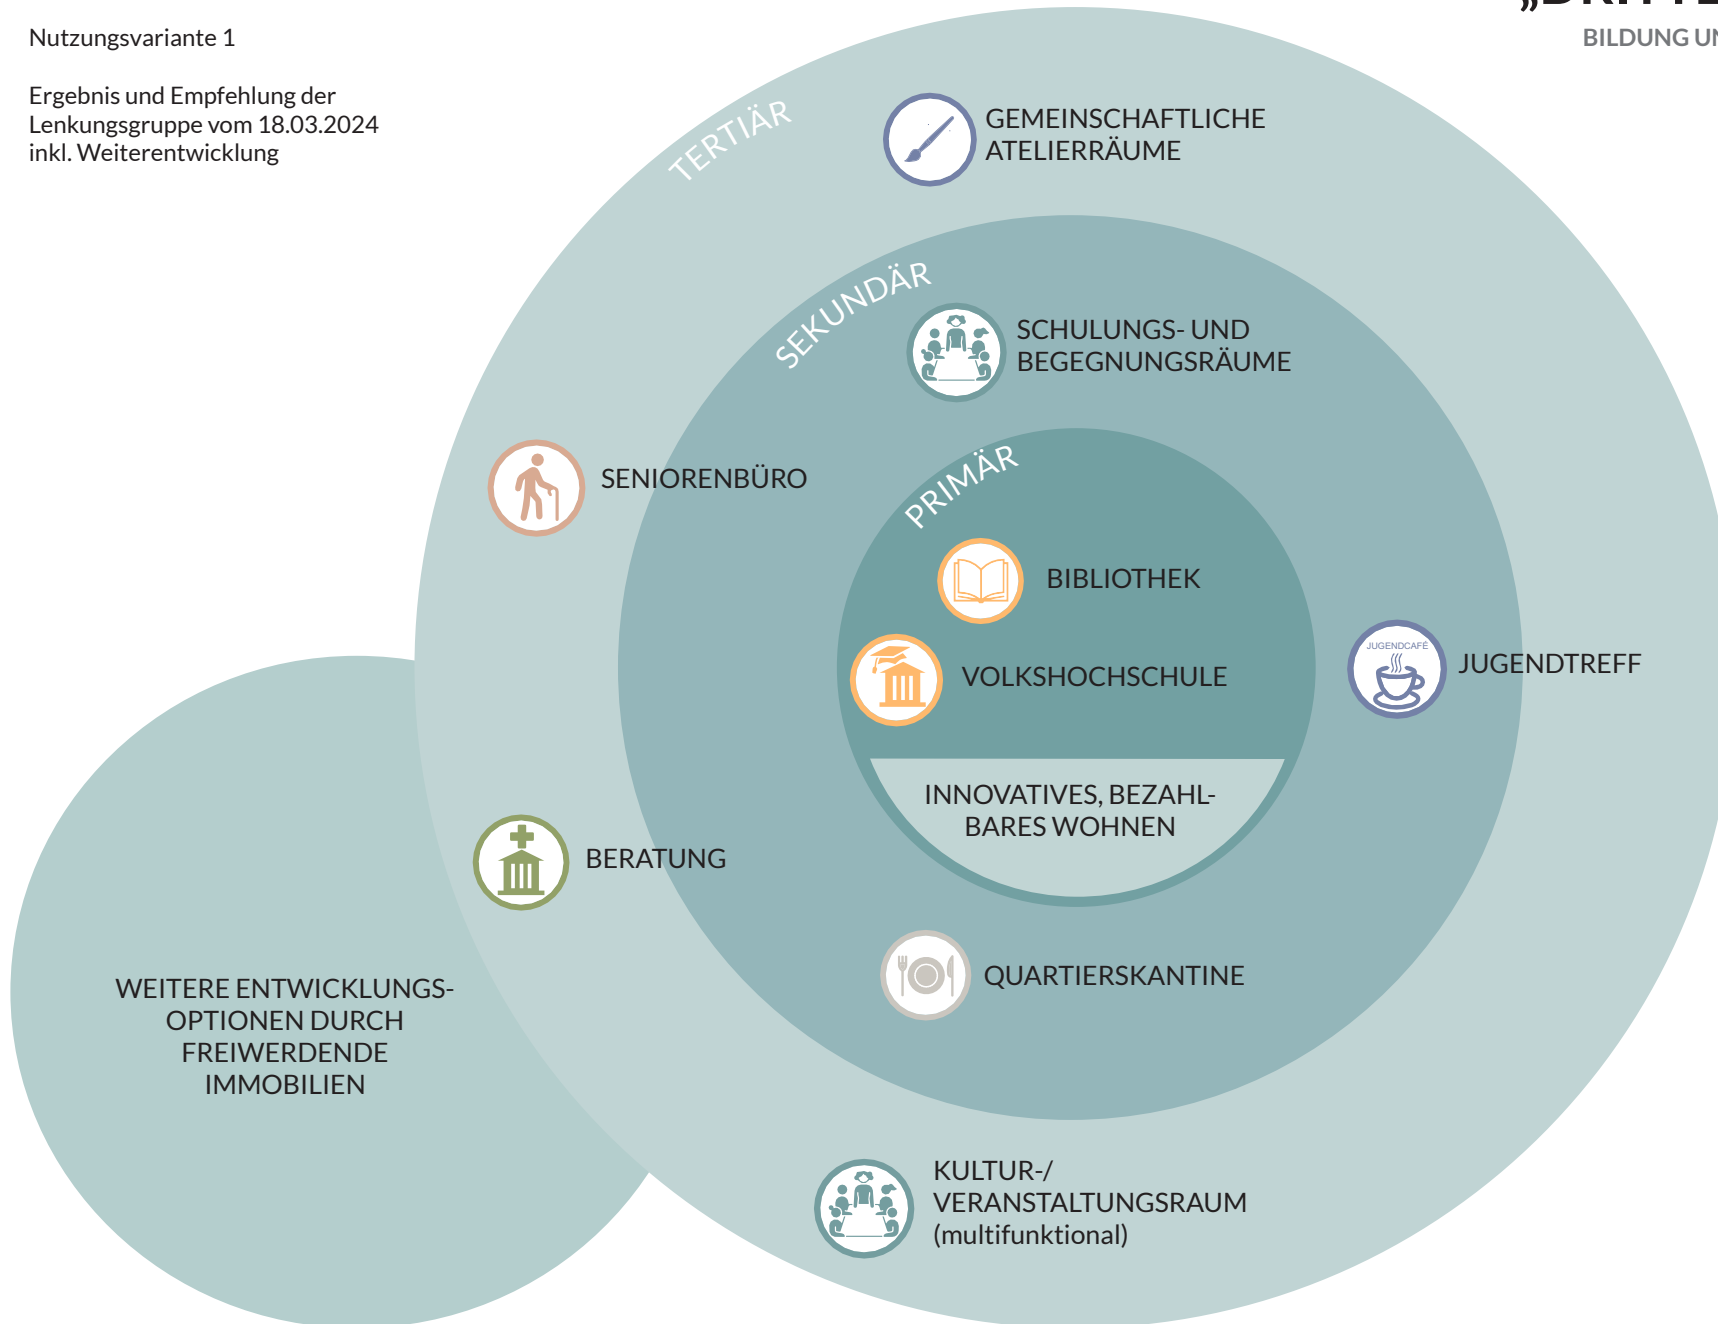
Nutzungsvariante 1

Ergebnis und Empfehlung der Lenkungsgruppe vom 18.03.2024 inkl. Weiterentwicklung

„DRITTE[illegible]
BILDUNG UN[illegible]

TERTIÄR

GEMEINSCHAFTLICHE ATELIERRÄUME

SEKUNDÄR

SCHULUNGS- UND BEGEGNUNGSRÄUME

SENIORENBÜRO

PRIMÄR

BIBLIOTHEK

VOLKSHOCHSCHULE

JUGENDCAFÉ

JUGENDTREFF

INNOVATIVES, BEZAHLBARES WOHNEN

BERATUNG

QUARTIERSKANTINE

WEITERE ENTWICKLUNGS-OPTIONEN DURCH FREIWERDENDE IMMOBILIEN

KULTUR-/ VERANSTALTUNGSRAUM (multifunktional)